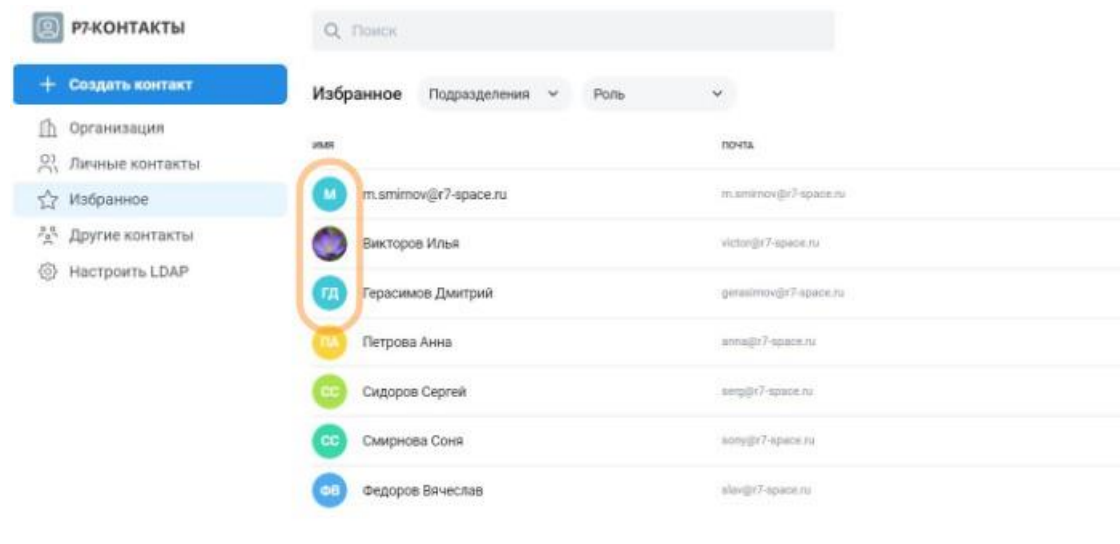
Р7-КОНТАКТЫ

Поиск

+ Создать контакт

Организация
Личные контакты
Избранное
Другие контакты
Настроить LDAP

Избранное Подразделения Роль

| ИМЯ | ПОЧТА |
|---|---|
| М m.smirnov@r7-space.ru | m.smirnov@r7-space.ru |
| Викторов Илья | victor@r7-space.ru |
| ГД Герасимов Дмитрий | gerasimov@r7-space.ru |
| ПА Петрова Анна | anna@r7-space.ru |
| СС Сидоров Сергей | serg@r7-space.ru |
| СС Смирнова Соня | sony@r7-space.ru |
| ФВ Федоров Вячеслав | slav@r7-space.ru |